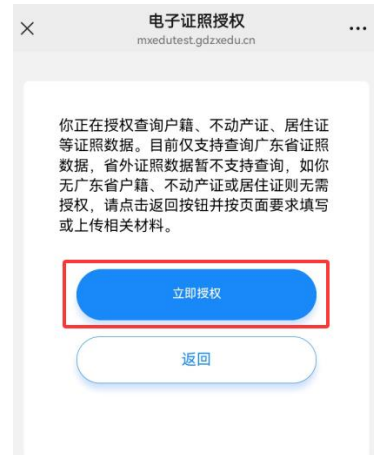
×
电子证照授权
mxedutest.gdzxedu.cn
...

你正在授权查询户籍、不动产证、居住证等证照数据。目前仅支持查询广东省证照数据，省外证照数据暂不支持查询，如你无广东省户籍、不动产证或居住证则无需授权，请点击返回按钮并按页面要求填写或上传相关材料。

立即授权

返回